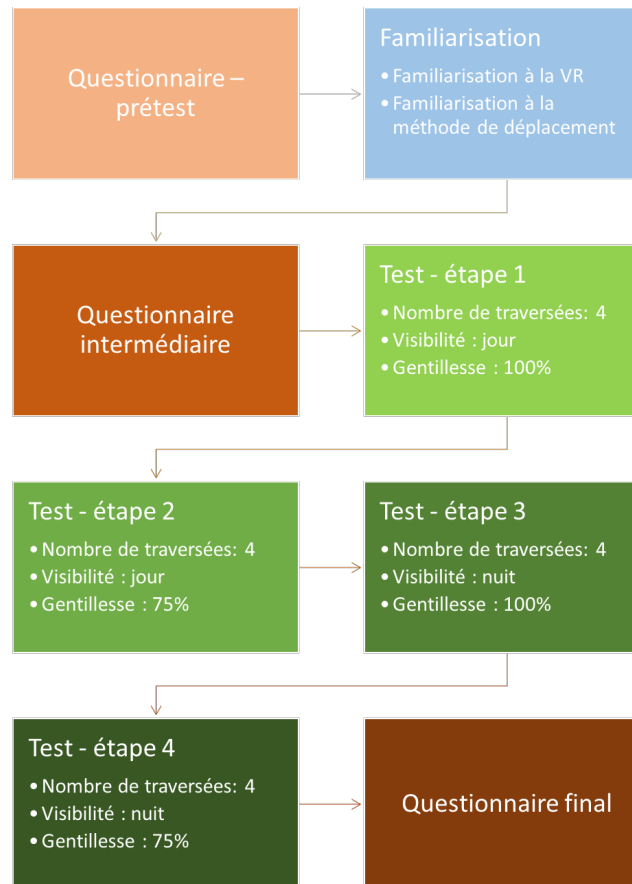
Questionnaire – prétest

Familiarisation
• Familiarisation à la VR
• Familiarisation à la méthode de déplacement

Questionnaire intermédiaire

Test - étape 1
• Nombre de traversées: 4
• Visibilité : jour
• Gentillesse : 100%

Test - étape 2
• Nombre de traversées: 4
• Visibilité : jour
• Gentillesse : 75%

Test - étape 3
• Nombre de traversées: 4
• Visibilité : nuit
• Gentillesse : 100%

Test - étape 4
• Nombre de traversées: 4
• Visibilité : nuit
• Gentillesse : 75%

Questionnaire final